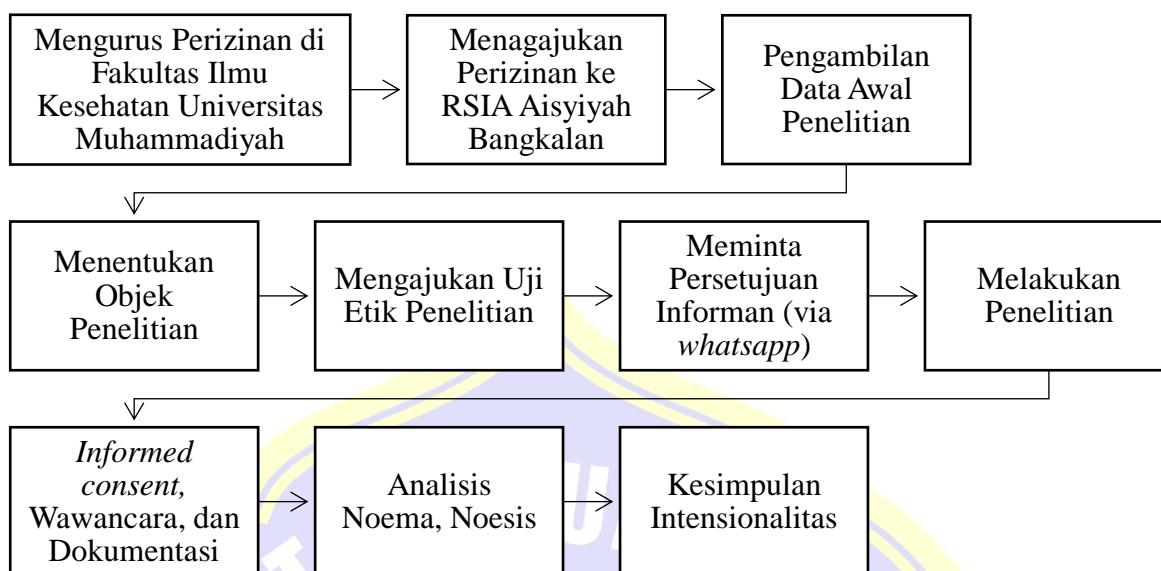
Mengurus Perizinan di Fakultas Ilmu Kesehatan Universitas Muhammadiyah

Menagajukan Perizinan ke RSIA Aisyiyah Bangkalan

Pengambilan Data Awal Penelitian

Menentukan Objek Penelitian

Mengajukan Uji Etik Penelitian

Meminta Persetujuan Informan (via *whatsapp*)

Melakukan Penelitian

*Informed consent,* Wawancara, dan Dokumentasi

Analisis Noema, Noesis

Kesimpulan Intensionalitas